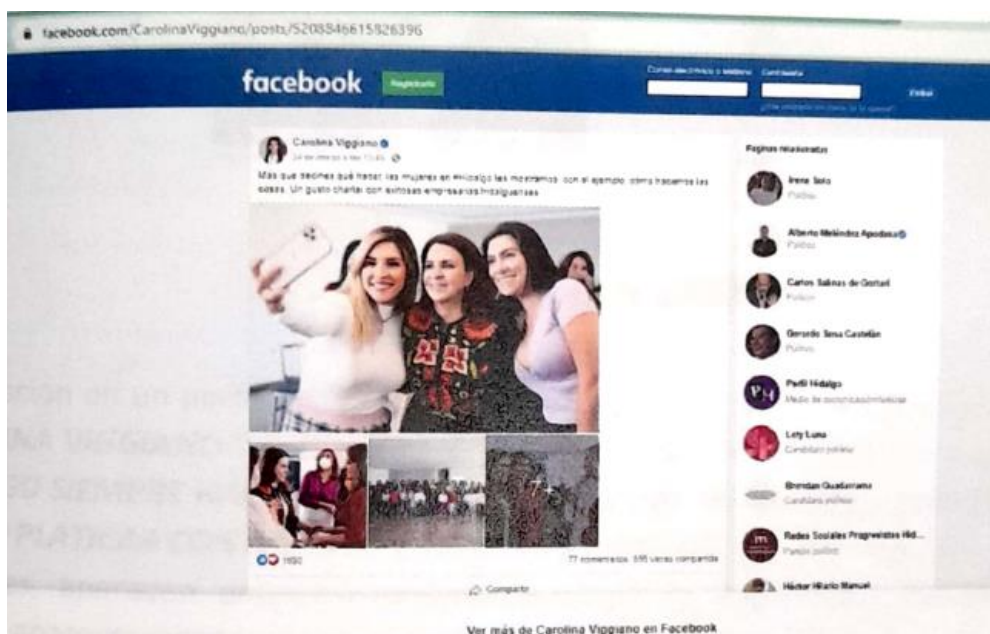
facebook.com/CarolinaViggiano/posts/5208846615926396

facebook

Registrarte

Correo electrónico o teléfono

Contraseña

Entrar

¿Olvidaste tu cuenta?

Carolina Viggiano
24 de enero a las 11:45

Más que decirles qué hacer las mujeres en #Hidalgo les mostramos con el ejemplo cómo hacemos las cosas. Un gusto charlar con exitosas empresarias hidalguenses.

1950

77 comentarios 595 veces compartido

Compartir

Páginas relacionadas

Irene Soto
Político

Alberto Meléndez Apodaca
Político

Carlos Salinas de Gortari
Político

Gerardo Sosa Castelán
Político

Perfil Hidalgo
Medio de comunicación/noticias

Lety Luna
Candidato político

Brendan Guadarrama
Candidato político

Redes Sociales Progresistas Hid...
Partido político

Héctor Hilario Manuel

Ver más de Carolina Viggiano en Facebook